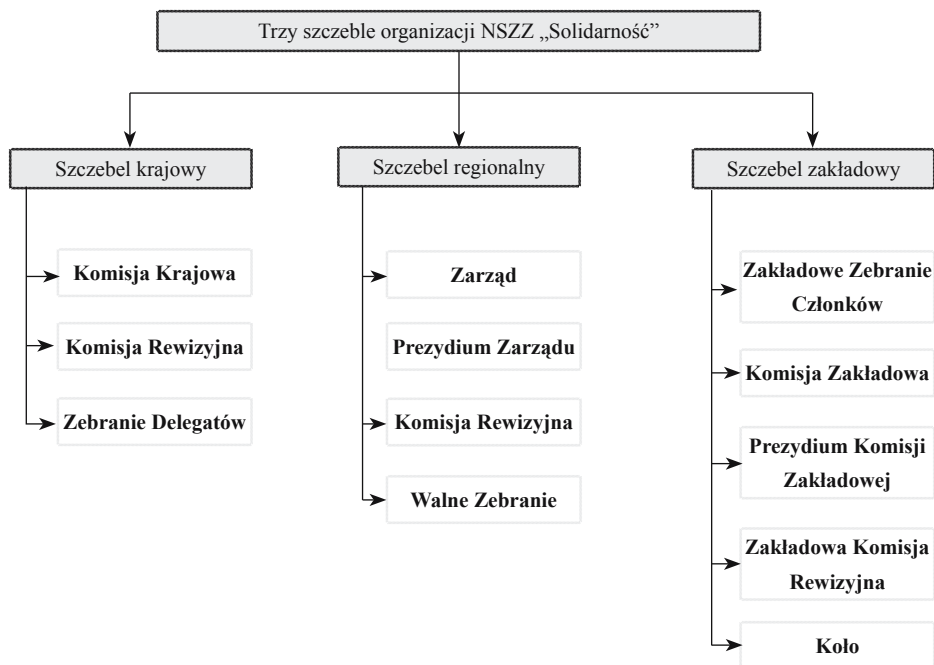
Trzy szczeble organizacji NSZZ „Solidarność"

Szczebel krajowy

Komisja Krajowa

Komisja Rewizyjna

Zebranie Delegatów

Szczebel regionalny

Zarząd

Prezydium Zarządu

Komisja Rewizyjna

Walne Zebranie

Szczebel zakładowy

Zakładowe Zebranie Członków

Komisja Zakładowa

Prezydium Komisji Zakładowej

Zakładowa Komisja Rewizyjna

Koło